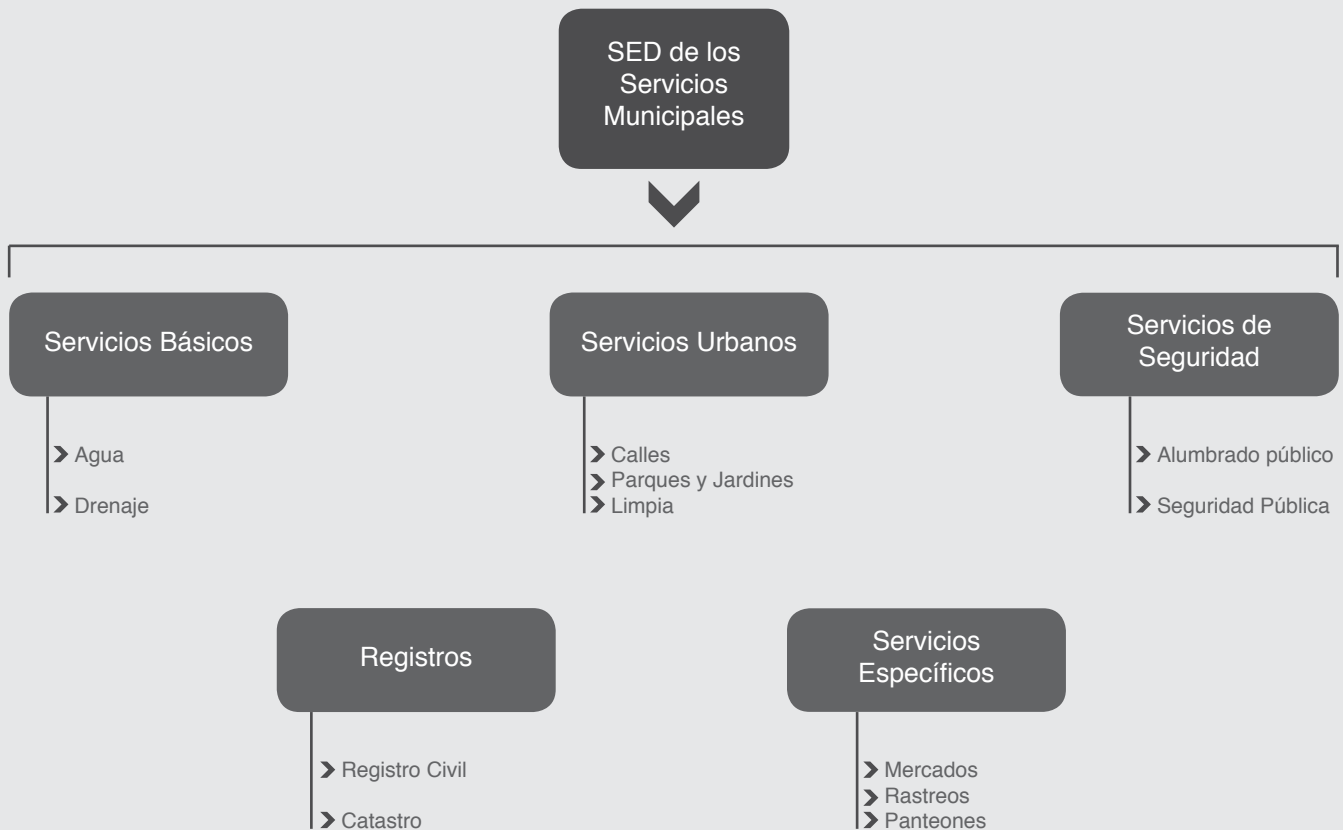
SED de los Servicios Municipales

Servicios Básicos

Agua

Drenaje

Servicios Urbanos

Calles
Parques y Jardines
Limpia

Servicios de Seguridad

Alumbrado público

Seguridad Pública

Registros

Registro Civil

Catastro

Servicios Específicos

Mercados
Rastreos
Panteones